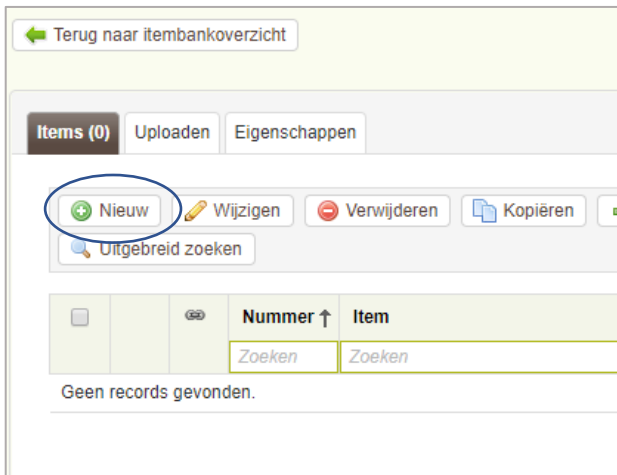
Terug naar itembankoverzicht

Items (0) Uploaden Eigenschappen

Nieuw Wijzigen Verwijderen Kopiëren

Uitgebreid zoeken

| | | | Nummer ↑ | Item |
|---|---|---|---|---|
| | | | Zoeken | Zoeken |

Geen records gevonden.